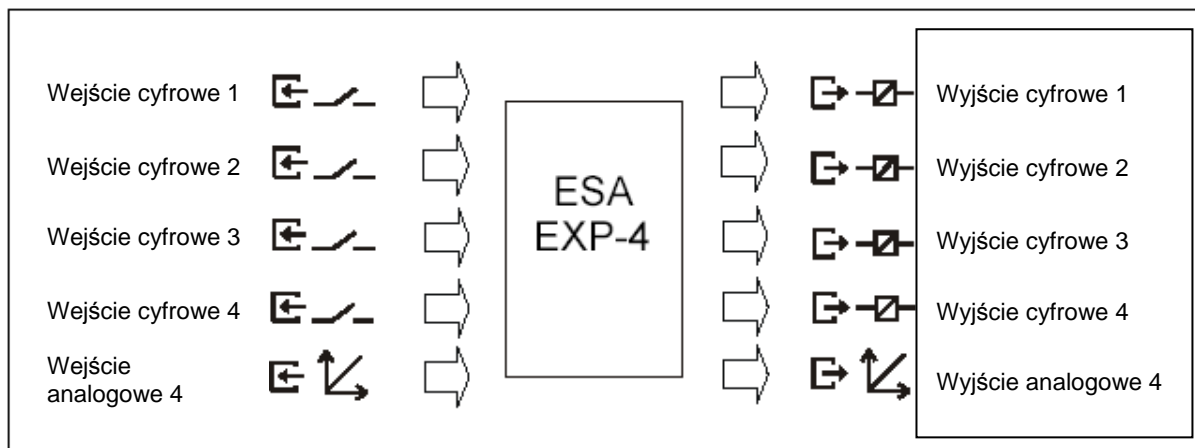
Wejście cyfrowe 1

Wejście cyfrowe 2

Wejście cyfrowe 3

Wejście cyfrowe 4

Wejście analogowe 4

ESA EXP-4

Wyjście cyfrowe 1

Wyjście cyfrowe 2

Wyjście cyfrowe 3

Wyjście cyfrowe 4

Wyjście analogowe 4